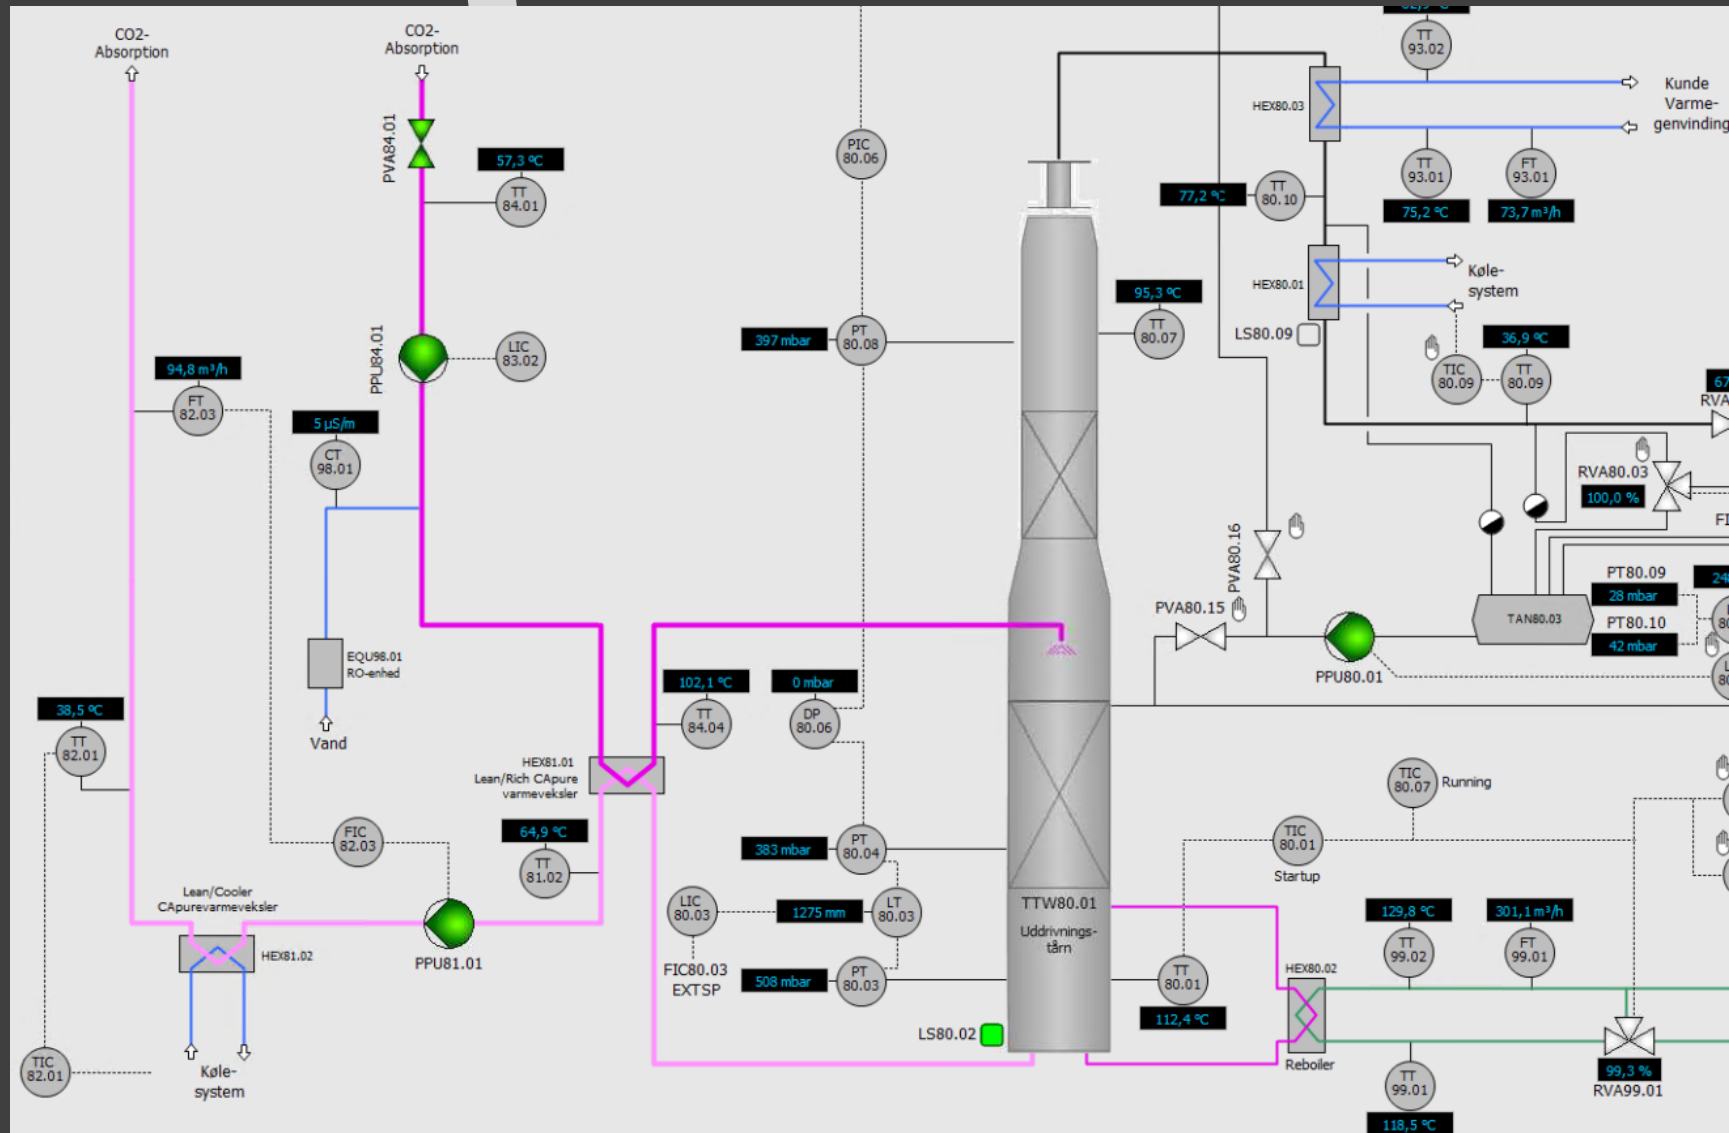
CO2-
Absorption

CO2-
Absorption

PVA84.01

57,3 °C
TT
84.01

PPU84.01

LIC
83.02

94,8 m³/h
FT
82.03

5 µS/m
CT
98.01

EQU98.01
RO-enhed

Vand

38,5 °C
TT
82.01

FIC
82.03

Lean/Cooler
CApurevarmeveksler

HEX81.02

PPU81.01

Køle-
system

TIC
82.01

64,9 °C
TT
81.02

HEX81.01
Lean/Rich CApure
varmeveksler

102,1 °C
TT
84.04

0 mbar
DP
80.06

PIC
80.06

397 mbar
PT
80.08

383 mbar
PT
80.04

LIC
80.03

1275 mm
LT
80.03

FIC80.03
EXTSP

508 mbar
PT
80.03

LS80.02

TTW80.01
Uddrivnings-
tårn

TT
93.02

HEX80.03

Kunde
Varme-
genvinding

TT
93.01

FT
93.01

75,2 °C

73,7 m³/h

77,2 °C
TT
80.10

HEX80.01

Køle-
system

95,3 °C
TT
80.07

LS80.09

TIC
80.09

36,9 °C
TT
80.09

RVA

RVA80.03
100,0 %

PVA80.16

PVA80.15

PPU80.01

TAN80.03

PT80.09
28 mbar
PT80.10
42 mbar

TIC
80.07
Running

TIC
80.01
Startup

TT
80.01
112,4 °C

HEX80.02

Reboiler

129,8 °C
TT
99.02

301,1 m³/h
FT
99.01

TT
99.01
118,5 °C

99,3 %
RVA99.01